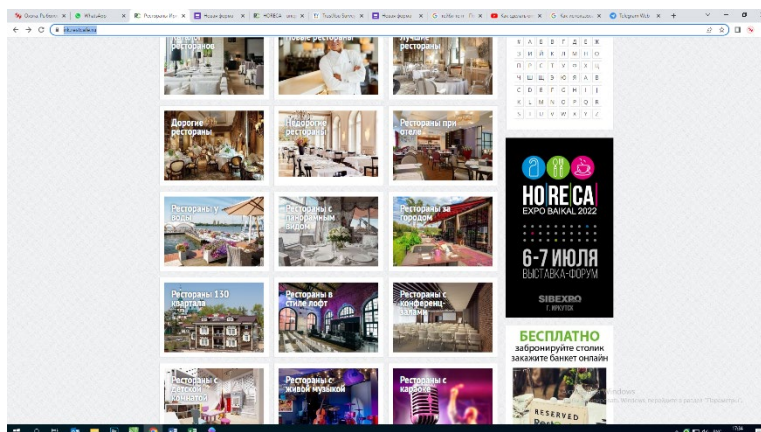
ресторанов

рестораны

рестораны

А Б В Г Д Е Ж
З И Й К Л М Н О
П Р С Т У Ф Х Ц
Ч Ш Щ Э Ю Я А В
C D E F G H I J
K L M N O P Q R
S T U V W X Y Z

Дорогие рестораны

Недорогие рестораны

Рестораны при отеле

Рестораны у воды

Рестораны с панорамным видом

Рестораны за городом

Рестораны 130 квартала

Рестораны в стиле лофт

Рестораны с конференц-залами

Рестораны с детской комнатой

Рестораны с живой музыкой

Рестораны с караоке

HO|RE|CA|
EXPO BAIKAL 2022
6-7 ИЮЛЯ
ВЫСТАВКА-ФОРУМ
SIBEXPO
Г. ИРКУТСК

БЕСПЛАТНО
забронируйте столик
закажите банкет онлайн

RESERVED

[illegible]